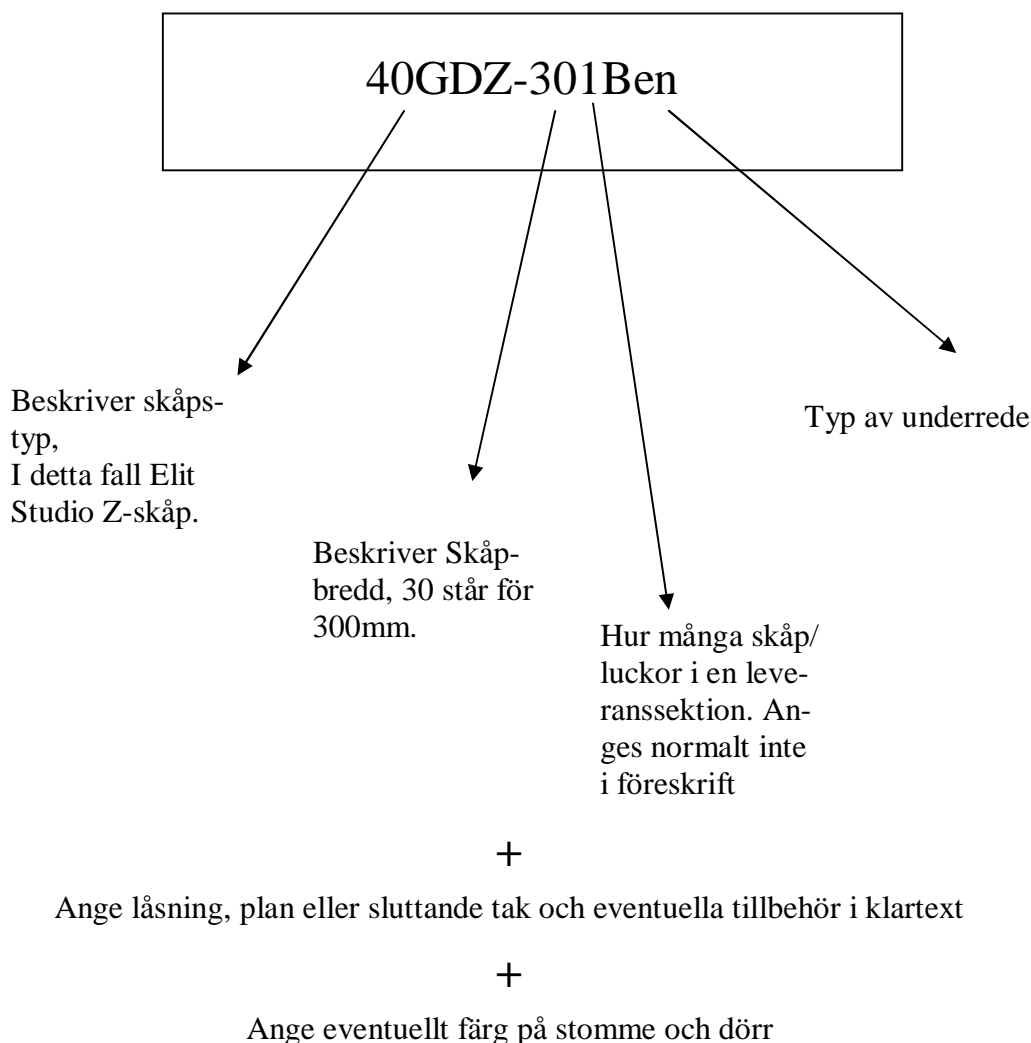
40GDZ-301Ben

Beskriver skåpstyp, I detta fall Elit Studio Z-skåp.

Beskriver Skåpbredd, 30 står för 300mm.

Hur många skåp/ luckor i en leveranssektion. Anges normalt inte i föreskrift

Typ av underrede

+

Ange låsning, plan eller sluttande tak och eventuella tillbehör i klartext

+

Ange eventuellt färg på stomme och dörr